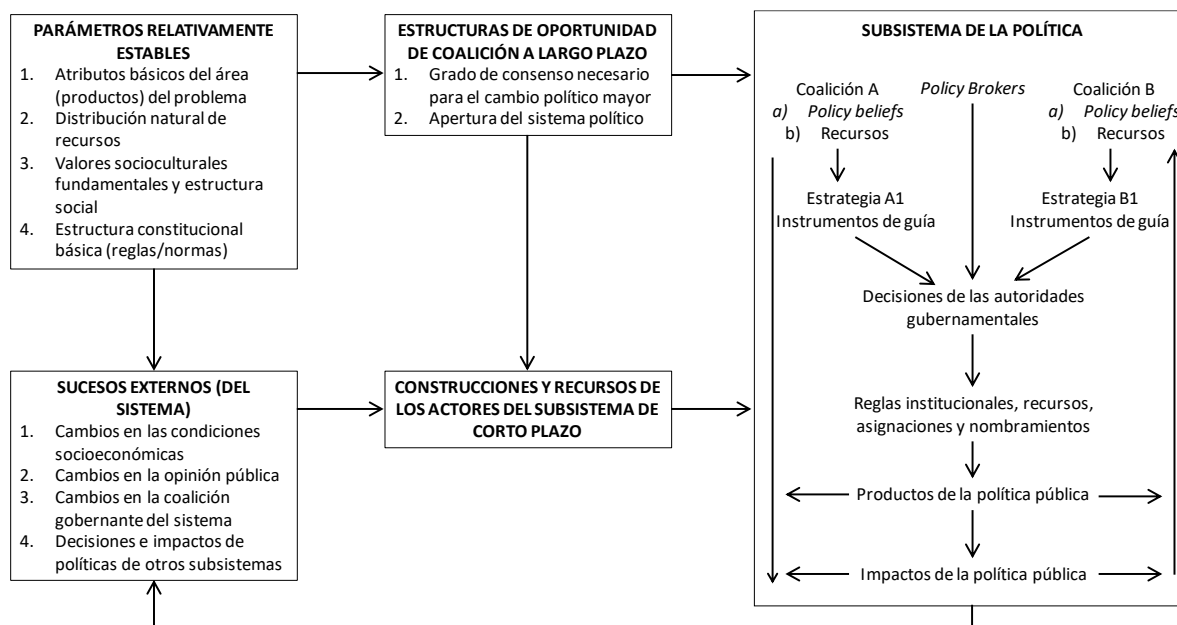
PARÁMETROS RELATIVAMENTE ESTABLES
1. Atributos básicos del área (productos) del problema
2. Distribución natural de recursos
3. Valores socioculturales fundamentales y estructura social
4. Estructura constitucional básica (reglas/normas)

ESTRUCTURAS DE OPORTUNIDAD DE COALICIÓN A LARGO PLAZO
1. Grado de consenso necesario para el cambio político mayor
2. Apertura del sistema político

SUBSISTEMA DE LA POLÍTICA

Coalición A
a) Policy beliefs
b) Recursos

Policy Brokers

Coalición B
a) Policy beliefs
b) Recursos

Estrategia A1
Instrumentos de guía

Estrategia B1
Instrumentos de guía

Decisiones de las autoridades gubernamentales

Reglas institucionales, recursos, asignaciones y nombramientos

Productos de la política pública

Impactos de la política pública

SUCESOS EXTERNOS (DEL SISTEMA)
1. Cambios en las condiciones socioeconómicas
2. Cambios en la opinión pública
3. Cambios en la coalición gobernante del sistema
4. Decisiones e impactos de políticas de otros subsistemas

CONSTRUCCIONES Y RECURSOS DE LOS ACTORES DEL SUBSISTEMA DE CORTO PLAZO